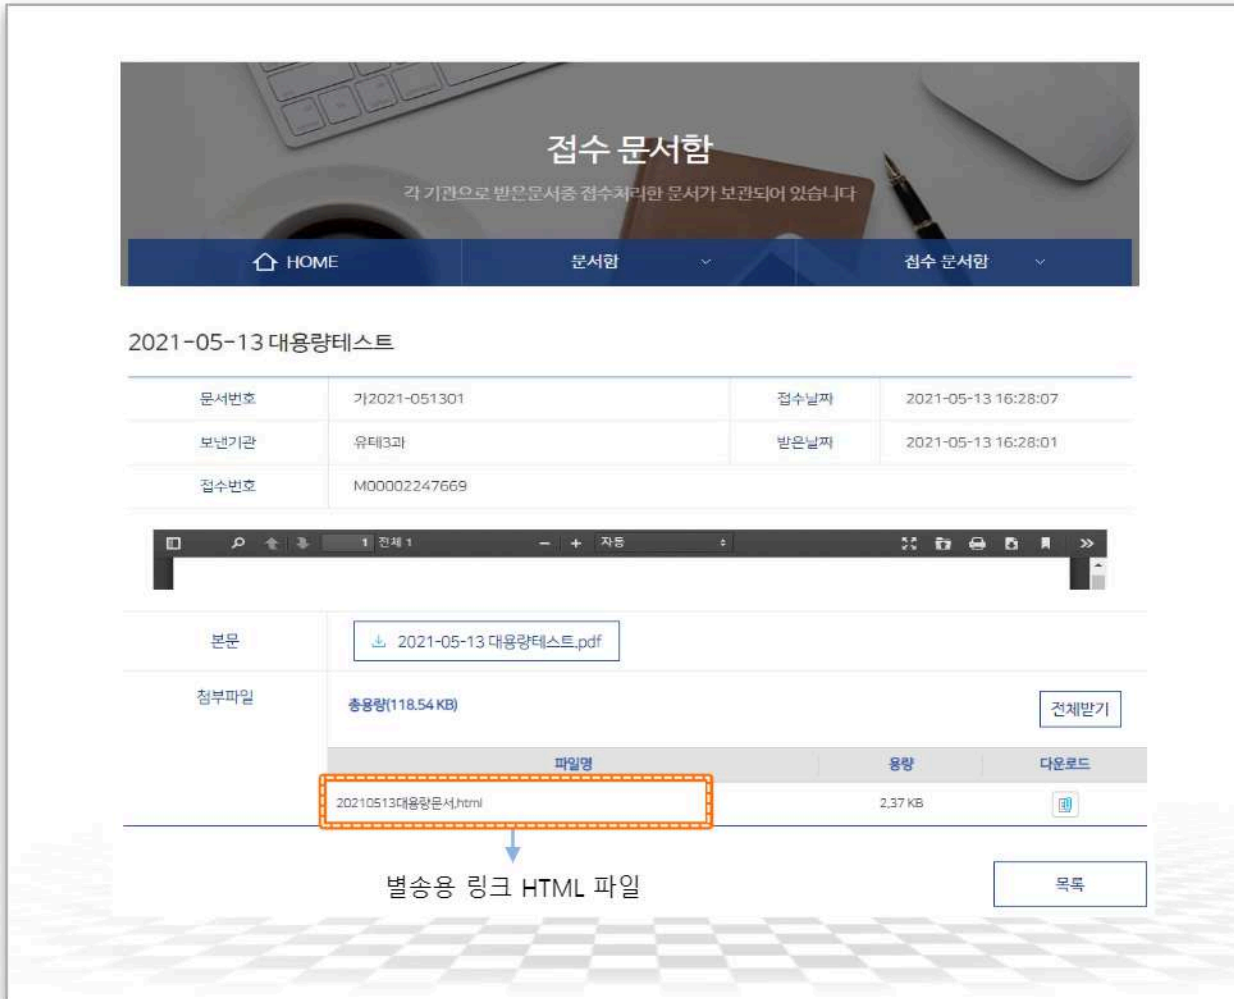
접수 문서함

각 기관으로 받은문서중 접수처리한 문서가 보관되어 있습니다

HOME | 문서함 | 접수 문서함

2021-05-13 대용량테스트

| 문서번호 | 가2021-051301 | 접수날짜 | 2021-05-13 16:28:07 |
|---|---|---|---|
| 보낸기관 | 유테3과 | 받은날짜 | 2021-05-13 16:28:01 |
| 접수번호 | M00002247669 | | |

1 전체 1 − + 자동

본문 2021-05-13 대용량테스트.pdf

첨부파일 총용량(118.54 KB) 전체받기

| 파일명 | 용량 | 다운로드 |
|---|---|---|
| 20210513대용량문서.html | 2.37 KB | |

별송용 링크 HTML 파일

목록